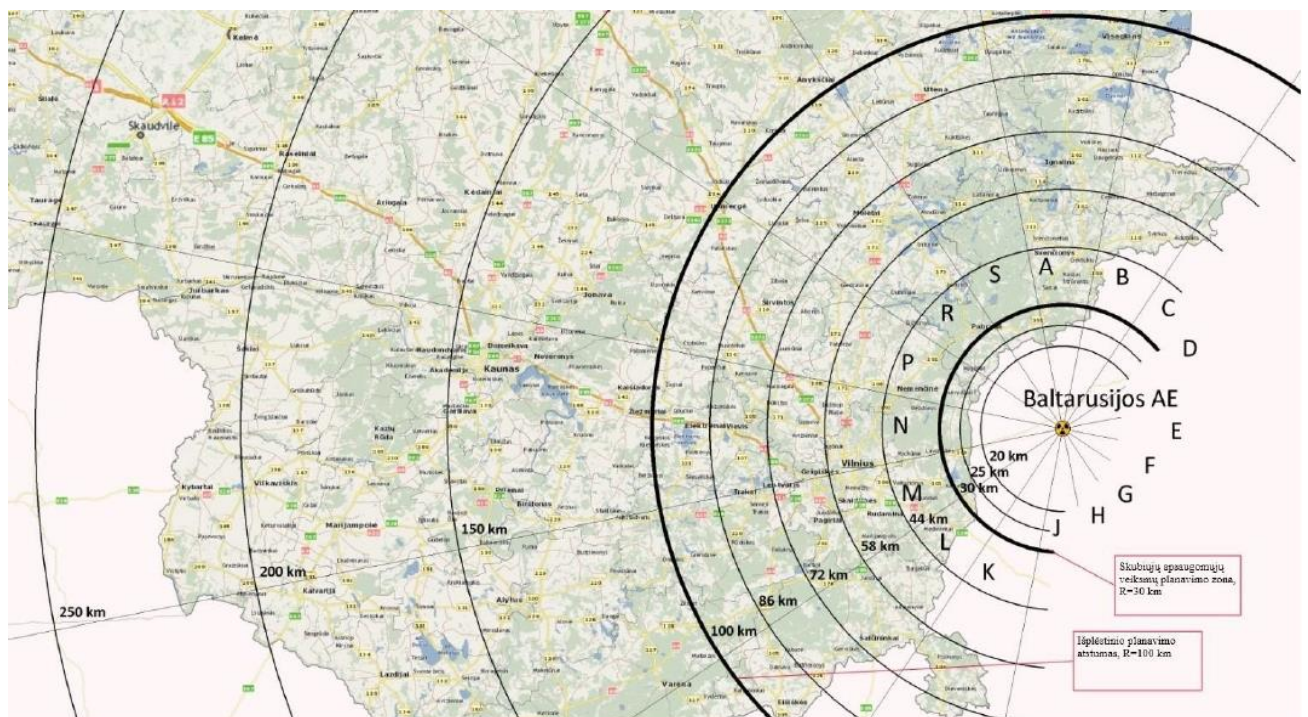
Skaudvilė

Kaunas

Vilnius

Baltarusijos AE

A
B
C
D
E
F
G
H
J
K
L
M
N
P
R
S

20 km
25 km
30 km
44 km
58 km
72 km
86 km
100 km
150 km
200 km
250 km

Skubiųjų apsaugomųjų veiksmų planavimo zona, R=30 km

Išplėstinio planavimo atstumas, R=100 km